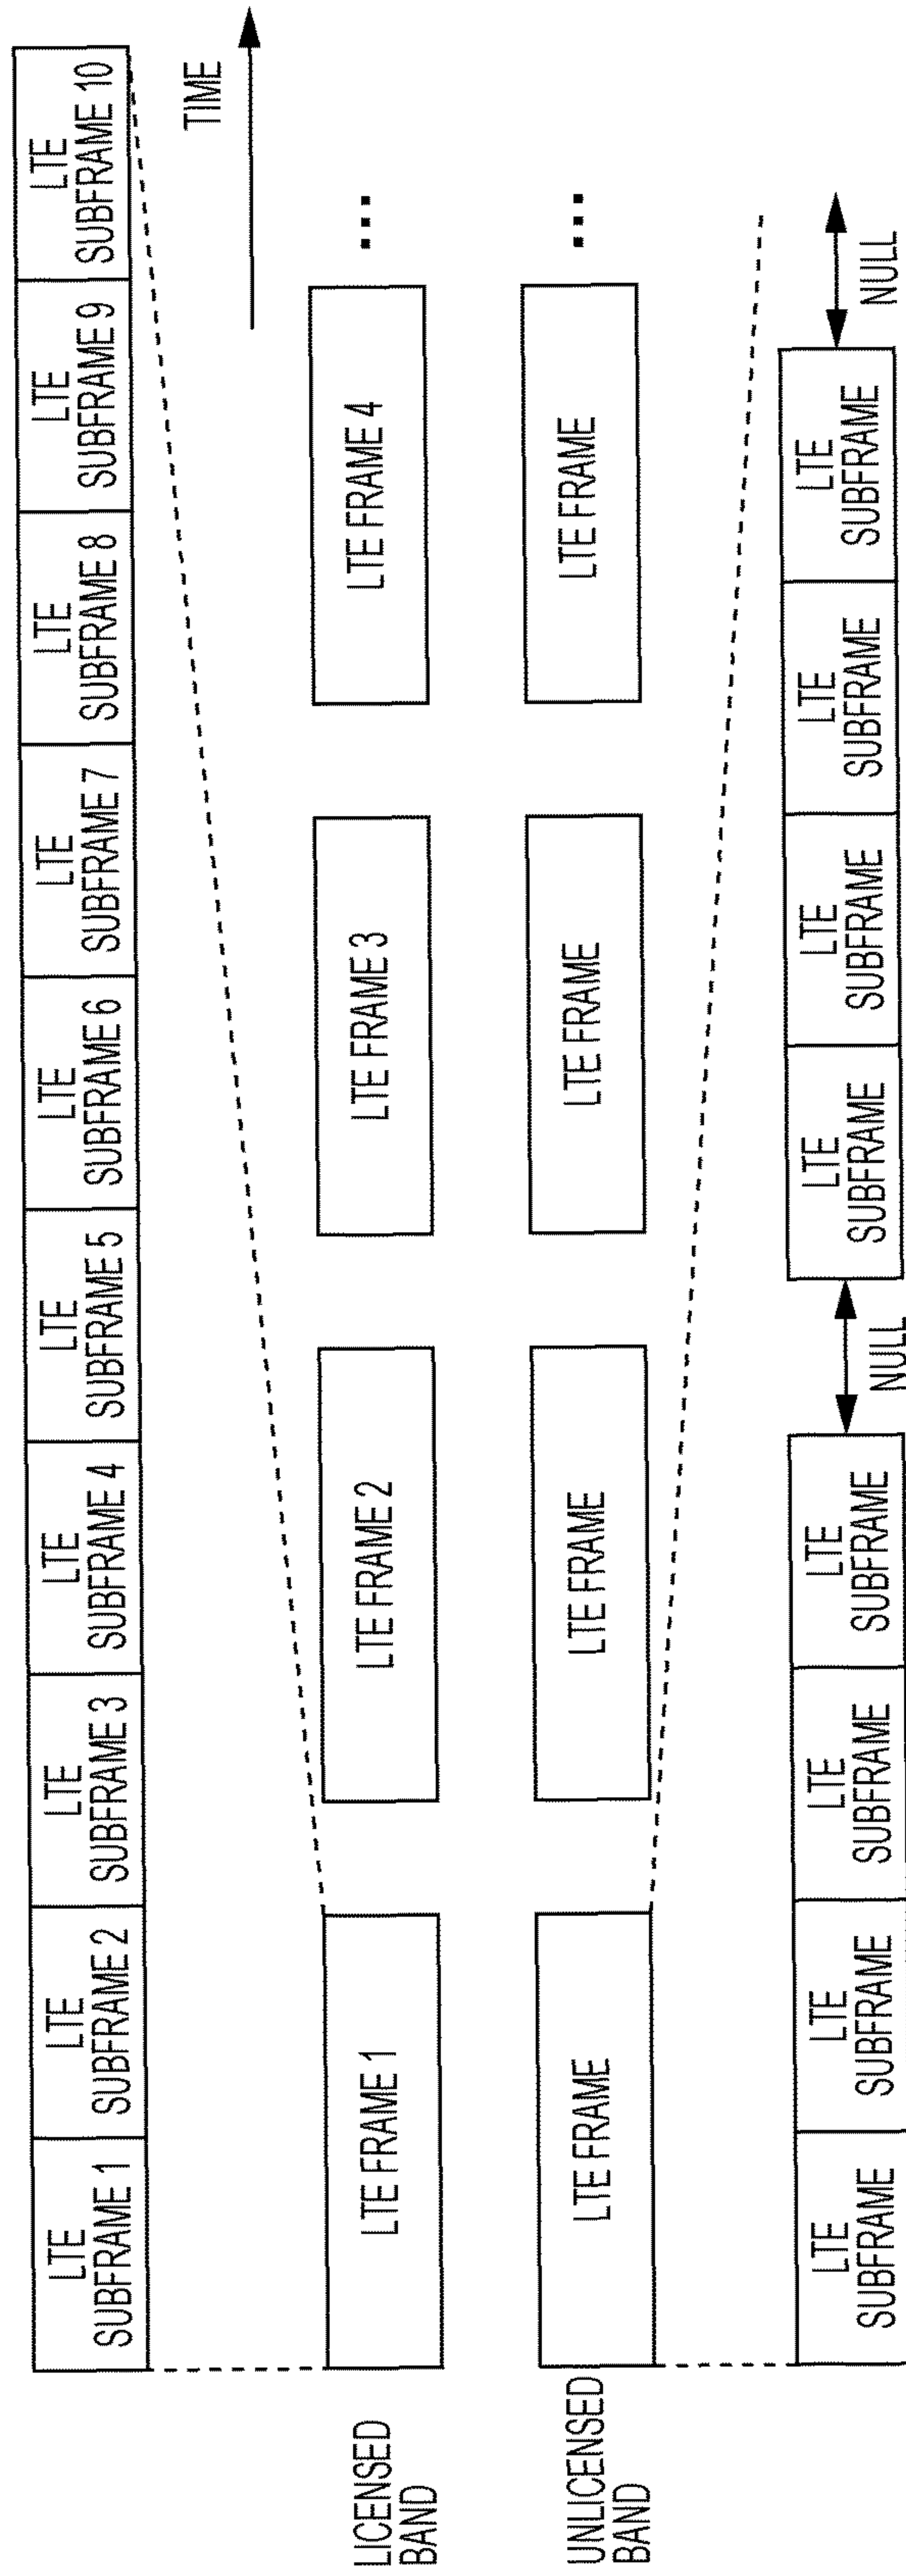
LTE SUBFRAME 1
LTE SUBFRAME 2
LTE SUBFRAME 3
LTE SUBFRAME 4
LTE SUBFRAME 5
LTE SUBFRAME 6
LTE SUBFRAME 7
LTE SUBFRAME 8
LTE SUBFRAME 9
LTE SUBFRAME 10

TIME

LICENSED BAND
LTE FRAME 1
LTE FRAME 2
LTE FRAME 3
LTE FRAME 4
...

UNLICENSED BAND
LTE FRAME
LTE FRAME
LTE FRAME
LTE FRAME
...

LTE SUBFRAME
LTE SUBFRAME
LTE SUBFRAME
LTE SUBFRAME
NULL
LTE SUBFRAME
LTE SUBFRAME
LTE SUBFRAME
LTE SUBFRAME
NULL